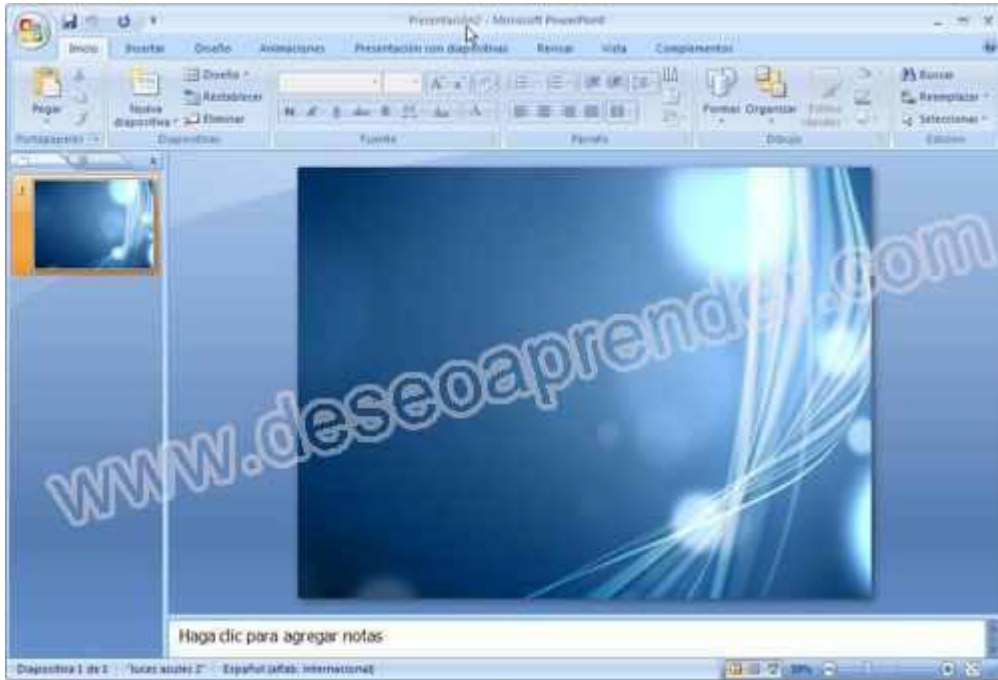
Presentación2 - Microsoft PowerPoint

Inicio
Insertar
Diseño
Animaciones
Presentación con diapositivas
Revisar
Vista
Complementos

Pegar
Portapapeles
Nueva diapositiva
Diseño
Restablecer
Eliminar
Diapositivas
Fuente
Párrafo
Formas
Organizar
Estilos rápidos
Dibujo
Buscar
Reemplazar
Seleccionar
Edición

1

www.deseoaprender.com

Haga clic para agregar notas

Diapositiva 1 de 1
"luces azules 2"
Español (alfab. internacional)
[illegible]